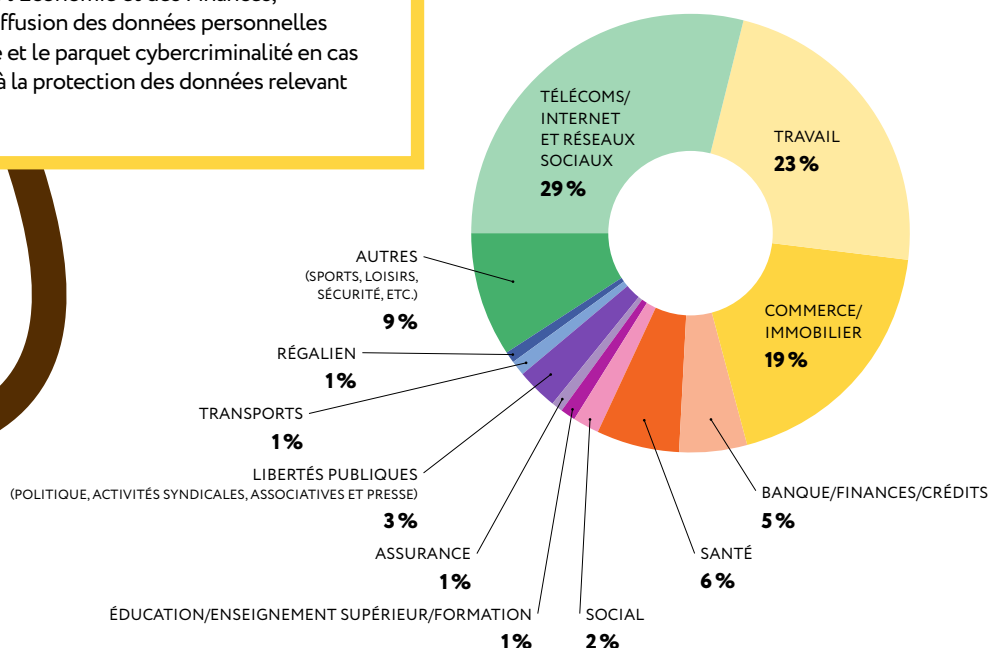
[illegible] Économie et des Finances,
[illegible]ffusion des données personnelles
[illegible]e et le parquet cybercriminalité en cas
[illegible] à la protection des données relevant

TÉLÉCOMS/ INTERNET ET RÉSEAUX SOCIAUX
29 %

TRAVAIL
23 %

COMMERCE/ IMMOBILIER
19 %

BANQUE/FINANCES/CRÉDITS
5 %

SANTÉ
6 %

SOCIAL
2 %

ÉDUCATION/ENSEIGNEMENT SUPÉRIEUR/FORMATION
1 %

ASSURANCE
1 %

LIBERTÉS PUBLIQUES
(POLITIQUE, ACTIVITÉS SYNDICALES, ASSOCIATIVES ET PRESSE)
3 %

TRANSPORTS
1 %

RÉGALIEN
1 %

AUTRES
(SPORTS, LOISIRS, SÉCURITÉ, ETC.)
9 %